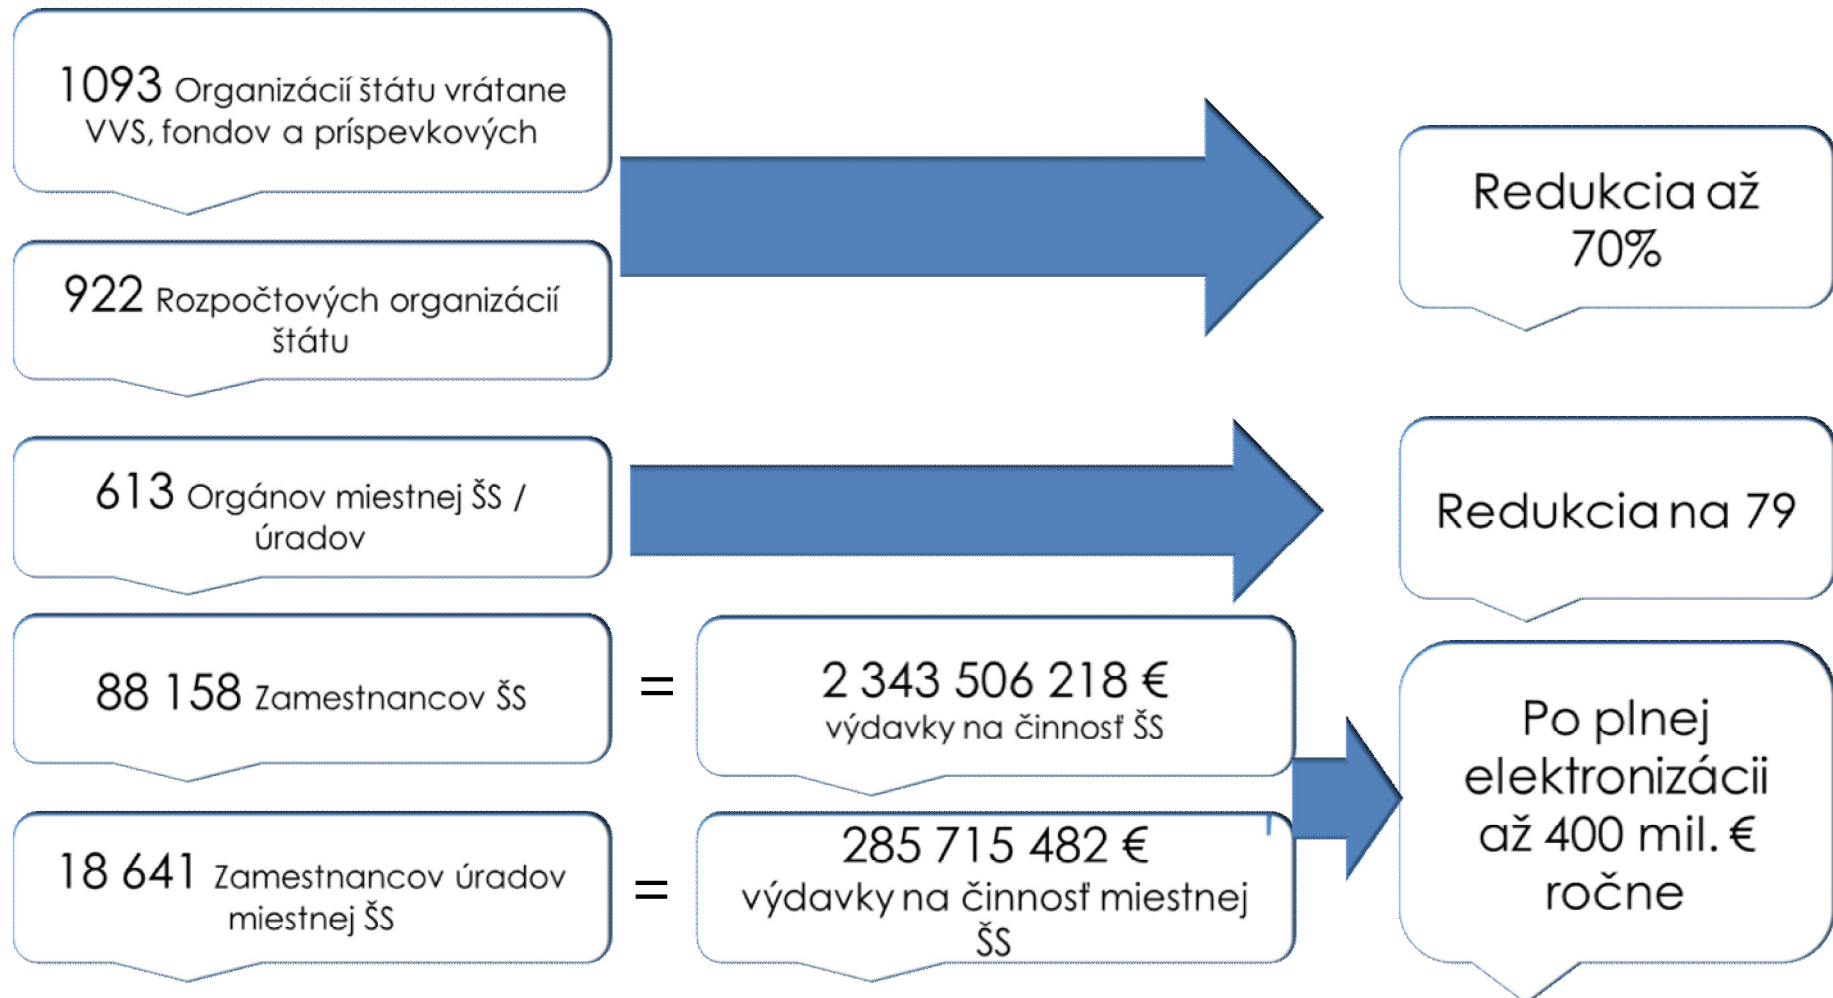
1093 Organizácií štátu vrátane VVS, fondov a príspevkových

922 Rozpočtových organizácií štátu

Redukcia až 70%

613 Orgánov miestnej ŠS / úradov

Redukcia na 79

88 158 Zamestnancov ŠS

=

2 343 506 218 €
výdavky na činnosť ŠS

Po plnej elektronizácii až 400 mil. € ročne

18 641 Zamestnancov úradov miestnej ŠS

=

285 715 482 €
výdavky na činnosť miestnej ŠS